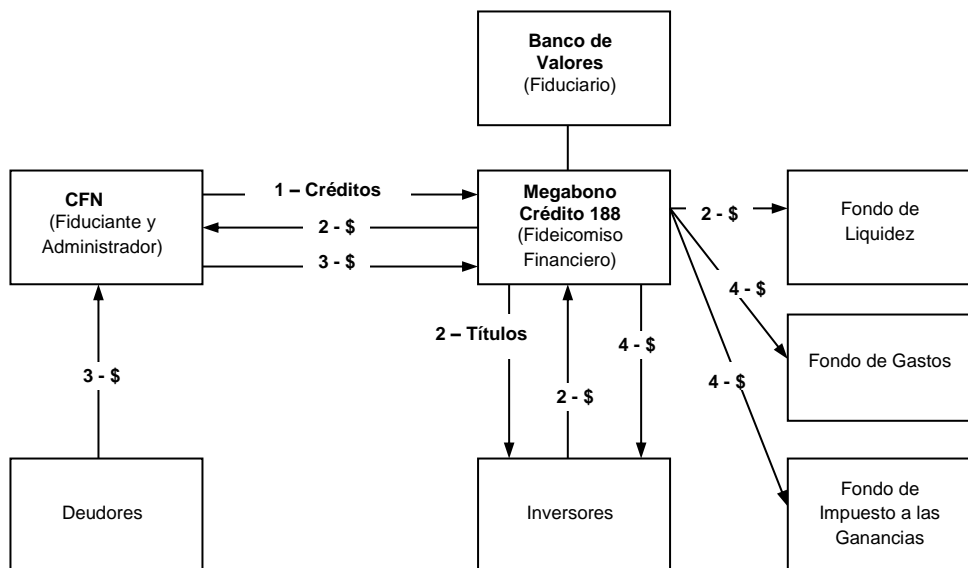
Banco de Valores
(Fiduciario)

CFN
(Fiduciante y Administrador)

1 – Créditos

2 - $

3 - $

Megabono Crédito 188
(Fideicomiso Financiero)

2 - $

Fondo de Liquidez

4 - $

Fondo de Gastos

4 - $

2 – Títulos

4 - $

2 - $

3 - $

Deudores

Inversores

Fondo de Impuesto a las Ganancias